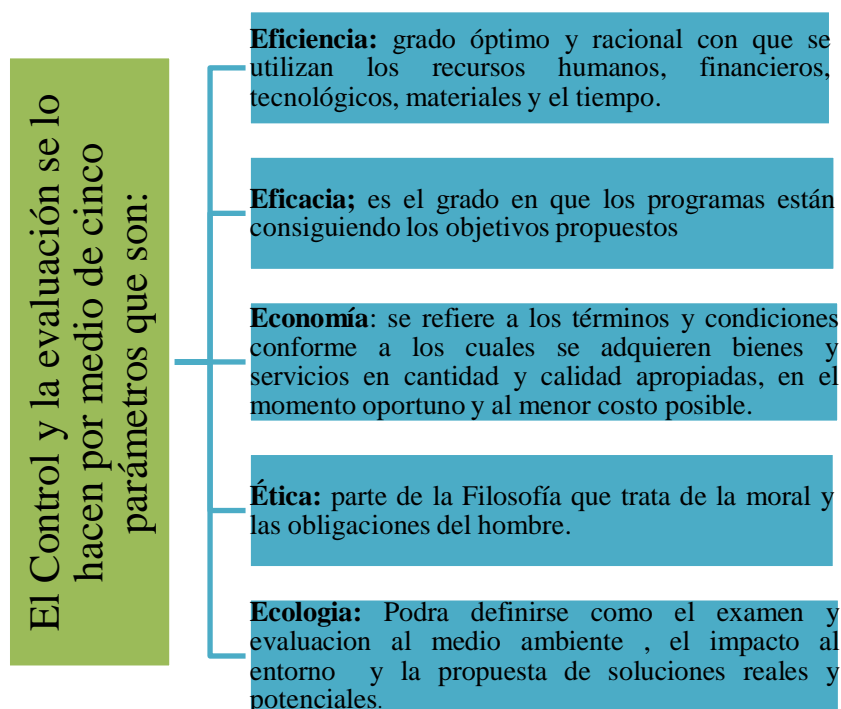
El Control y la evaluación se lo hacen por medio de cinco parámetros que son:

**Eficiencia:** grado óptimo y racional con que se utilizan los recursos humanos, financieros, tecnológicos, materiales y el tiempo.

**Eficacia;** es el grado en que los programas están consiguiendo los objetivos propuestos

**Economía**: se refiere a los términos y condiciones conforme a los cuales se adquieren bienes y servicios en cantidad y calidad apropiadas, en el momento oportuno y al menor costo posible.

**Ética:** parte de la Filosofía que trata de la moral y las obligaciones del hombre.

**Ecologia:** Podra definirse como el examen y evaluacion al medio ambiente , el impacto al entorno y la propuesta de soluciones reales y potenciales.